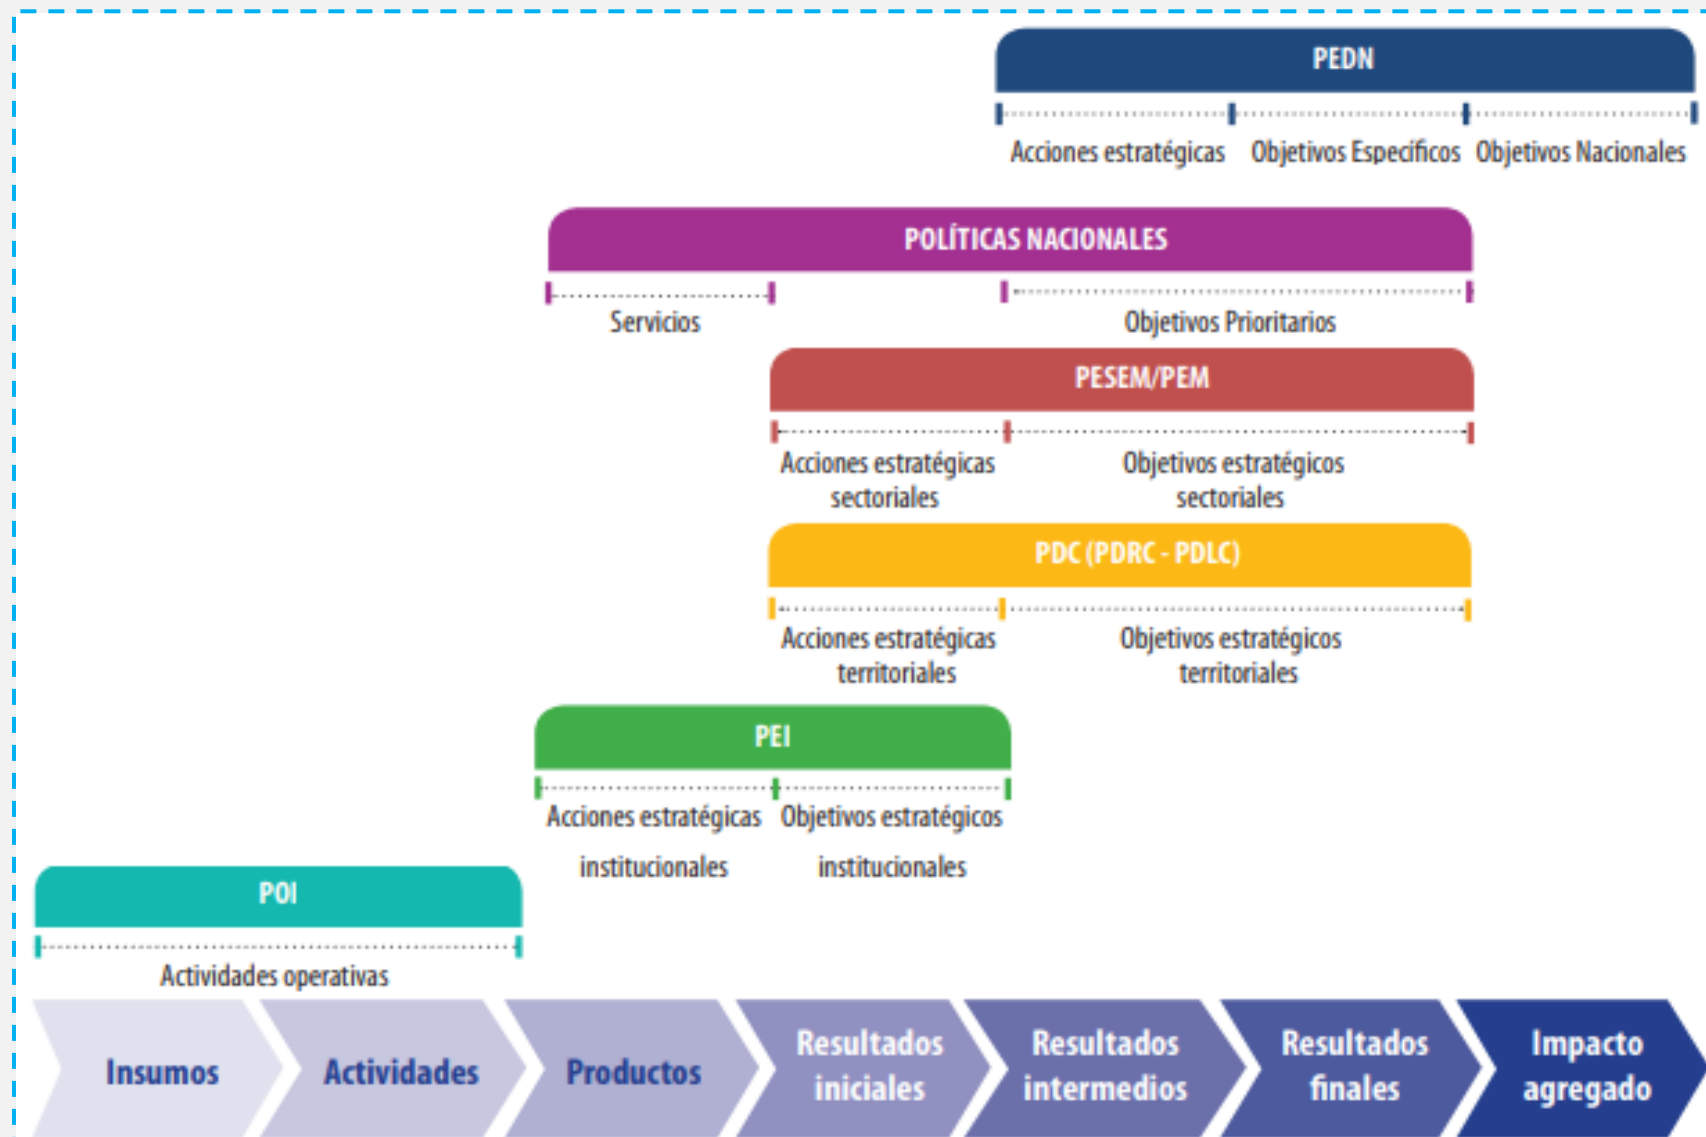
PEDN

Acciones estratégicas Objetivos Especificos Objetivos Nacionales

POLÍTICAS NACIONALES

Servicios

Objetivos Prioritarios

PESEM/PEM

Acciones estratégicas sectoriales

Objetivos estratégicos sectoriales

PDC (PDRC - PDLC)

Acciones estratégicas territoriales

Objetivos estratégicos territoriales

PEI

Acciones estratégicas institucionales

Objetivos estratégicos institucionales

POI

Actividades operativas

Insumos

Actividades

Productos

Resultados iniciales

Resultados intermedios

Resultados finales

Impacto agregado